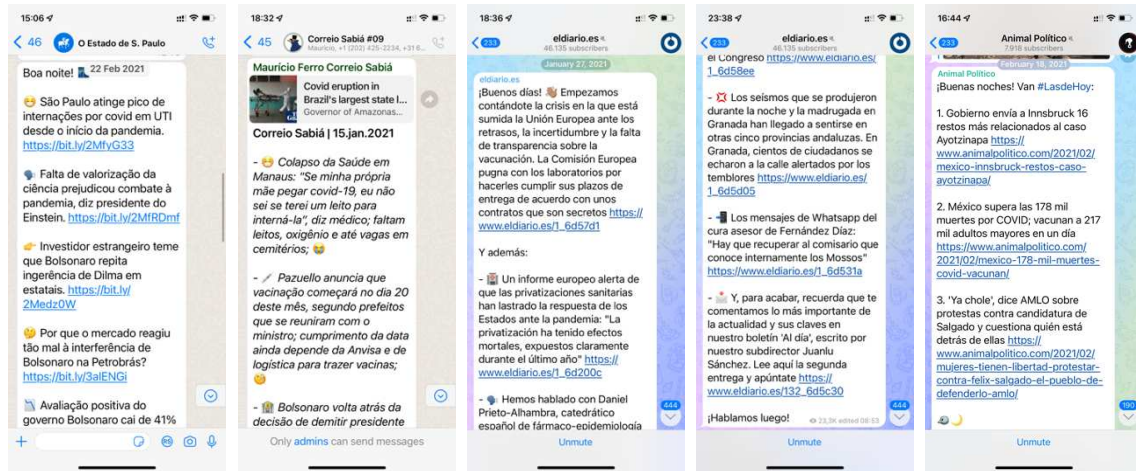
15:06
< 46 O Estado de S. Paulo

Boa noite! 22 Feb 2021

São Paulo atinge pico de internações por covid em UTI desde o início da pandemia. https://bit.ly/2MfyG33

Falta de valorização da ciência prejudicou combate à pandemia, diz presidente do Einstein. https://bit.ly/2MfRDmf

Investidor estrangeiro teme que Bolsonaro repita ingerência de Dilma em estatais. https://bit.ly/2Medz0W

Por que o mercado reagiu tão mal à interferência de Bolsonaro na Petrobrás? https://bit.ly/3alENGi

Avaliação positiva do governo Bolsonaro cai de 41%

18:32
< 45 Correio Sabiá #09
Mauricio, +1 (202) 425-2234, +31 6...

Mauricio Ferro Correio Sabiá
Covid eruption in Brazil's largest state l...
Governor of Amazonas...

Correio Sabiá | 15.jan.2021

- Colapso da Saúde em Manaus: "Se minha própria mãe pegar covid-19, eu não sei se terei um leito para interná-la", diz médico; faltam leitos, oxigênio e até vagas em cemitérios;

- Pazuello anuncia que vacinação começará no dia 20 deste mês, segundo prefeitos que se reuniram com o ministro; cumprimento da data ainda depende da Anvisa e de logística para trazer vacinas;

- Bolsonaro volta atrás da decisão de demitir presidente

Only admins can send messages

18:36
< 233 eldiario.es
46.135 subscribers

January 27, 2021

eldiario.es
¡Buenos días! Empezamos contándote la crisis en la que está sumida la Unión Europea ante los retrasos, la incertidumbre y la falta de transparencia sobre la vacunación. La Comisión Europea pugna con los laboratorios por hacerles cumplir sus plazos de entrega de acuerdo con unos contratos que son secretos https://www.eldiario.es/1_6d57d1

Y además:

- Un informe europeo alerta de que las privatizaciones sanitarias han lastrado la respuesta de los Estados ante la pandemia: "La privatización ha tenido efectos mortales, expuestos claramente durante el último año" https://www.eldiario.es/1_6d200c

- Hemos hablado con Daniel Prieto-Alhambra, catedrático español de fármaco-epidemiología

444

Unmute

23:38
< 233 eldiario.es
46.135 subscribers

el Congreso https://www.eldiario.es/1_6d58ee

- Los seísmos que se produjeron durante la noche y la madrugada en Granada han llegado a sentirse en otras cinco provincias andaluzas. En Granada, cientos de ciudadanos se echaron a la calle alertados por los temblores https://www.eldiario.es/1_6d5d05

- Los mensajes de Whatsapp del cura asesor de Fernández Díaz: "Hay que recuperar al comisario que conoce internamente los Mossos" https://www.eldiario.es/1_6d531a

- Y, para acabar, recuerda que te comentamos lo más importante de la actualidad y sus claves en nuestro boletín 'Al día', escrito por nuestro subdirector Juanlu Sánchez. Lee aquí la segunda entrega y apúntate https://www.eldiario.es/132_6d5c30

¡Hablamos luego! 23,5K edited 08:53

444

Unmute

16:44
< 233 Animal Político
7.918 subscribers

February 18, 2021

Animal Político
¡Buenas noches! Van #LasdeHoy:

1. Gobierno envía a Innsbruck 16 restos más relacionados al caso Ayotzinapa https://www.animalpolitico.com/2021/02/mexico-innsbruck-restos-caso-ayotzinapa/

2. México supera las 178 mil muertes por COVID; vacunan a 217 mil adultos mayores en un día https://www.animalpolitico.com/2021/02/mexico-178-mil-muertes-covid-vacunan/

3. 'Ya chole', dice AMLO sobre protestas contra candidatura de Salgado y cuestiona quién está detrás de ellas https://www.animalpolitico.com/2021/02/mujeres-tienen-libertad-protestar-contra-felix-salgado-el-pueblo-de-defenderlo-amlo/

190

Unmute